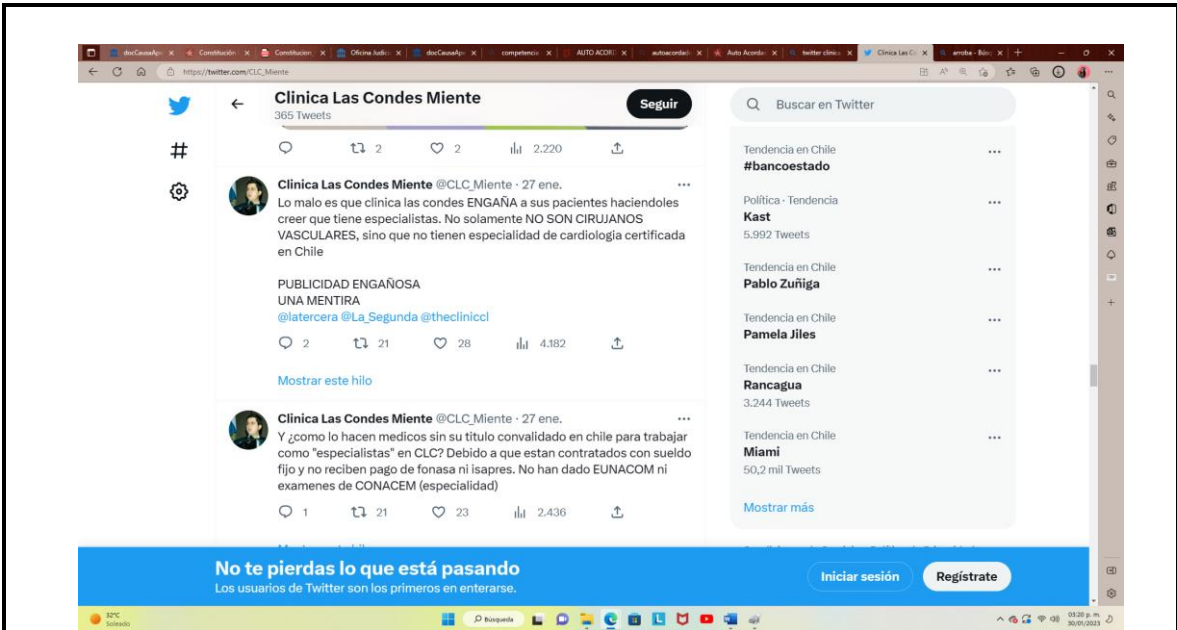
docCausaAp × Constitución × Constitucion × Oficina Judici × docCausaAp × competencia × AUTO ACORD × autoacordad × Auto Acorda × twitter clinica × Clinica Las Co × arroba - Búsq × +

https://twitter.com/CLC_Miente

Clinica Las Condes Miente
365 Tweets

Seguir

2 2 2.220

Clinica Las Condes Miente @CLC_Miente · 27 ene.
Lo malo es que clinica las condes ENGAÑA a sus pacientes haciendoles creer que tiene especialistas. No solamente NO SON CIRUJANOS VASCULARES, sino que no tienen especialidad de cardiologia certificada en Chile

PUBLICIDAD ENGAÑOSA
UNA MENTIRA
@latercera @La_Segunda @theclinicl

2 21 28 4.182

Mostrar este hilo

Clinica Las Condes Miente @CLC_Miente · 27 ene.
Y ¿como lo hacen medicos sin su titulo convalidado en chile para trabajar como "especialistas" en CLC? Debido a que estan contratados con sueldo fijo y no reciben pago de fonasa ni isapres. No han dado EUNACOM ni examenes de CONACEM (especialidad)

1 21 23 2.436

Buscar en Twitter

Tendencia en Chile
#bancoestado

Política · Tendencia
Kast
5.992 Tweets

Tendencia en Chile
Pablo Zuñiga

Tendencia en Chile
Pamela Jiles

Tendencia en Chile
Rancagua
3.244 Tweets

Tendencia en Chile
Miami
50,2 mil Tweets

Mostrar más

No te pierdas lo que está pasando
Los usuarios de Twitter son los primeros en enterarse.

Iniciar sesión

Regístrate

32°C
Soleado

Búsqueda

03:20 p. m.
30/01/2023